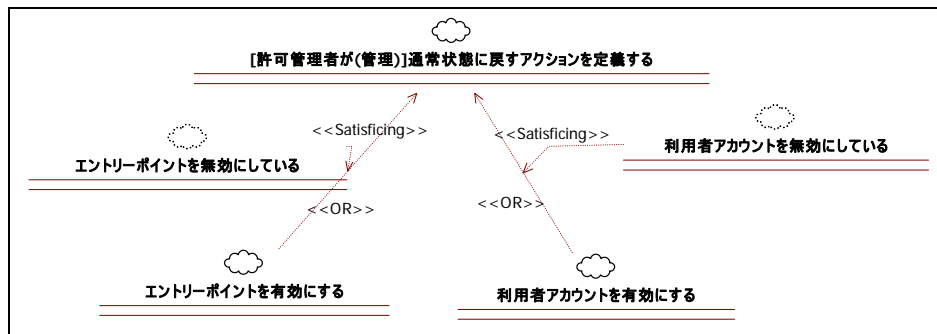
[許可管理者が(管理)]通常状態に戻すアクションを定義する

<<Satisficing>>

<<Satisficing>>

エントリーポイントを無効にしている

利用者アカウントを無効にしている

<<OR>>

<<OR>>

エントリーポイントを有効にする

利用者アカウントを有効にする